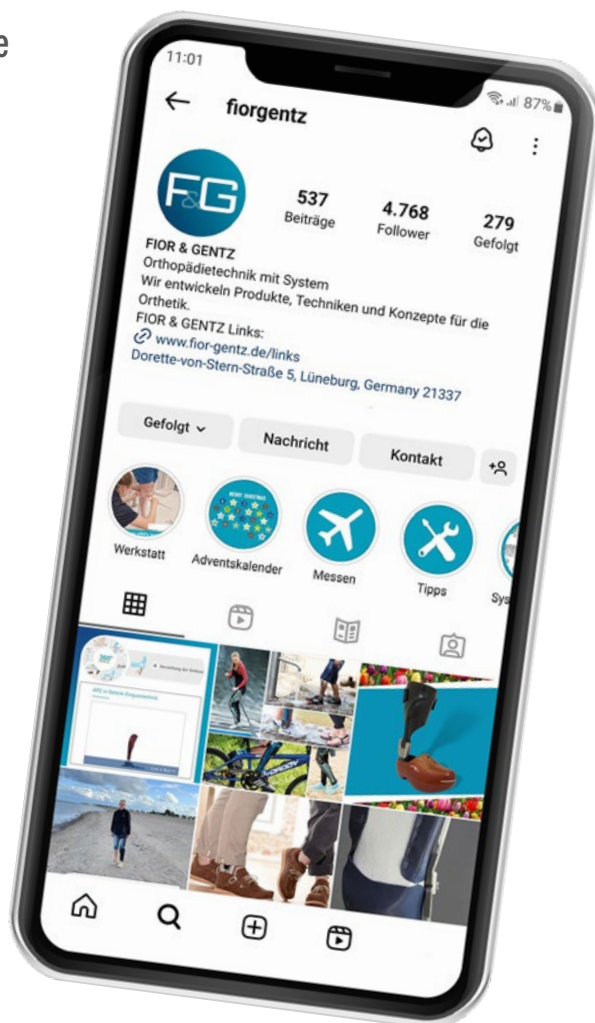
e

11:01

87%

fiorgentz

F&G

537
Beiträge

4.768
Follower

279
Gefolgt

FIOR & GENTZ
Orthopädietechnik mit System
Wir entwickeln Produkte, Techniken und Konzepte für die Orthetik.
FIOR & GENTZ Links:
www.fior-gentz.de/links
Dorette-von-Stern-Straße 5, Lüneburg, Germany 21337

Gefolgt

Nachricht

Kontakt

Werkstatt

MERRY CHRISTMAS

Adventskalender

Messen

Tipps

Sy